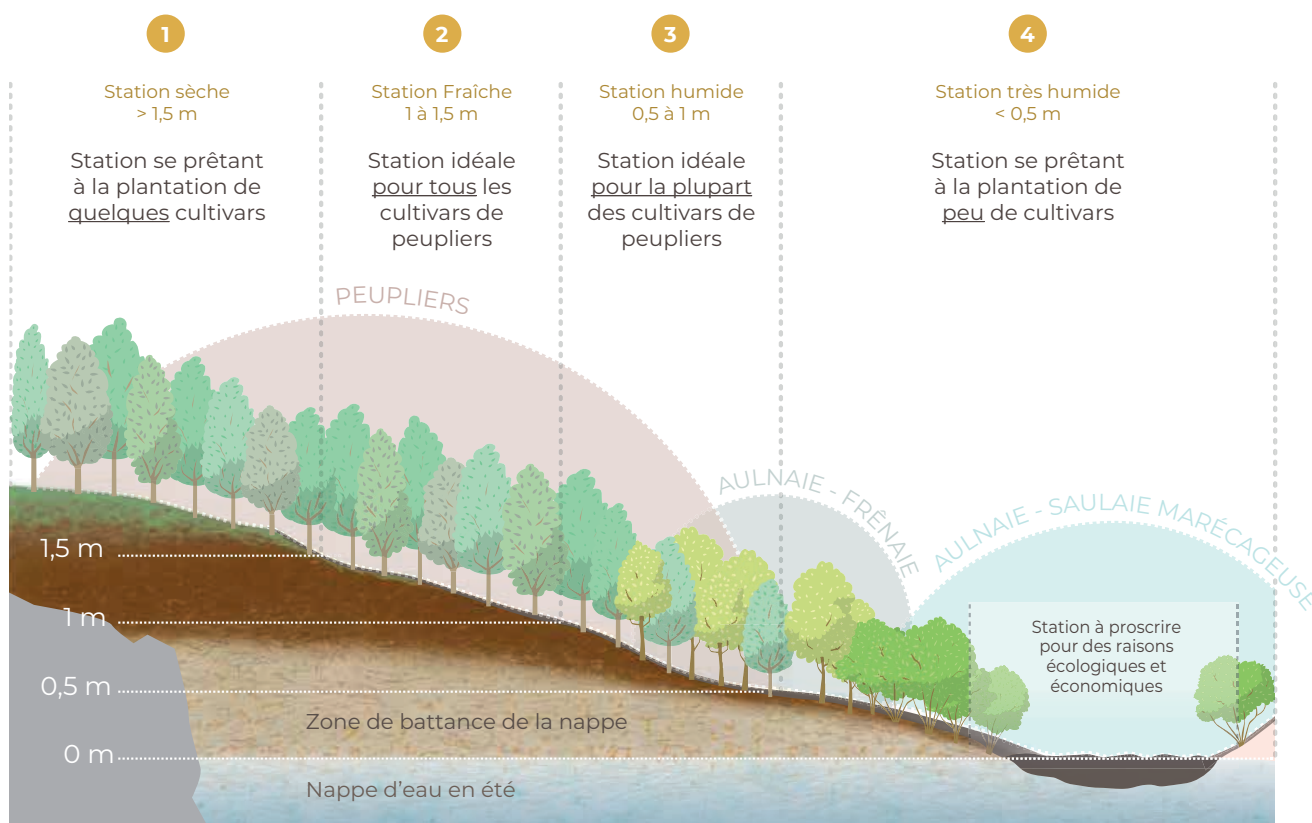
1

Station sèche
> 1,5 m

Station se prêtant à la plantation de quelques cultivars

2

Station Fraîche
1 à 1,5 m

Station idéale pour tous les cultivars de peupliers

3

Station humide
0,5 à 1 m

Station idéale pour la plupart des cultivars de peupliers

4

Station très humide
< 0,5 m

Station se prêtant à la plantation de peu de cultivars

PEUPLIERS

AULNAIE - FRÊNAIE

AULNAIE - SAULAIE MARÉCAGEUSE

Station à proscrire pour des raisons écologiques et économiques

1,5 m

1 m

0,5 m

Zone de battance de la nappe

0 m

Nappe d'eau en été